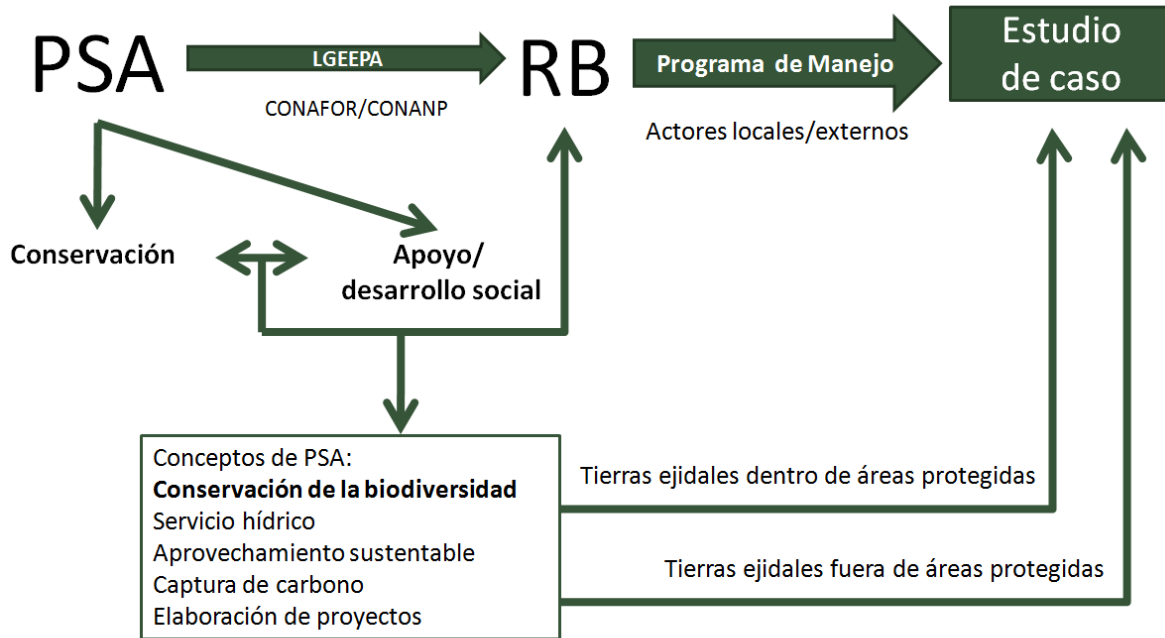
PSA

LGEEPA

CONAFOR/CONANP

RB

Programa de Manejo

Actores locales/externos

Estudio de caso

Conservación

Apoyo/ desarrollo social

Conceptos de PSA:
**Conservación de la biodiversidad**
Servicio hídrico
Aprovechamiento sustentable
Captura de carbono
Elaboración de proyectos

Tierras ejidales dentro de áreas protegidas

Tierras ejidales fuera de áreas protegidas